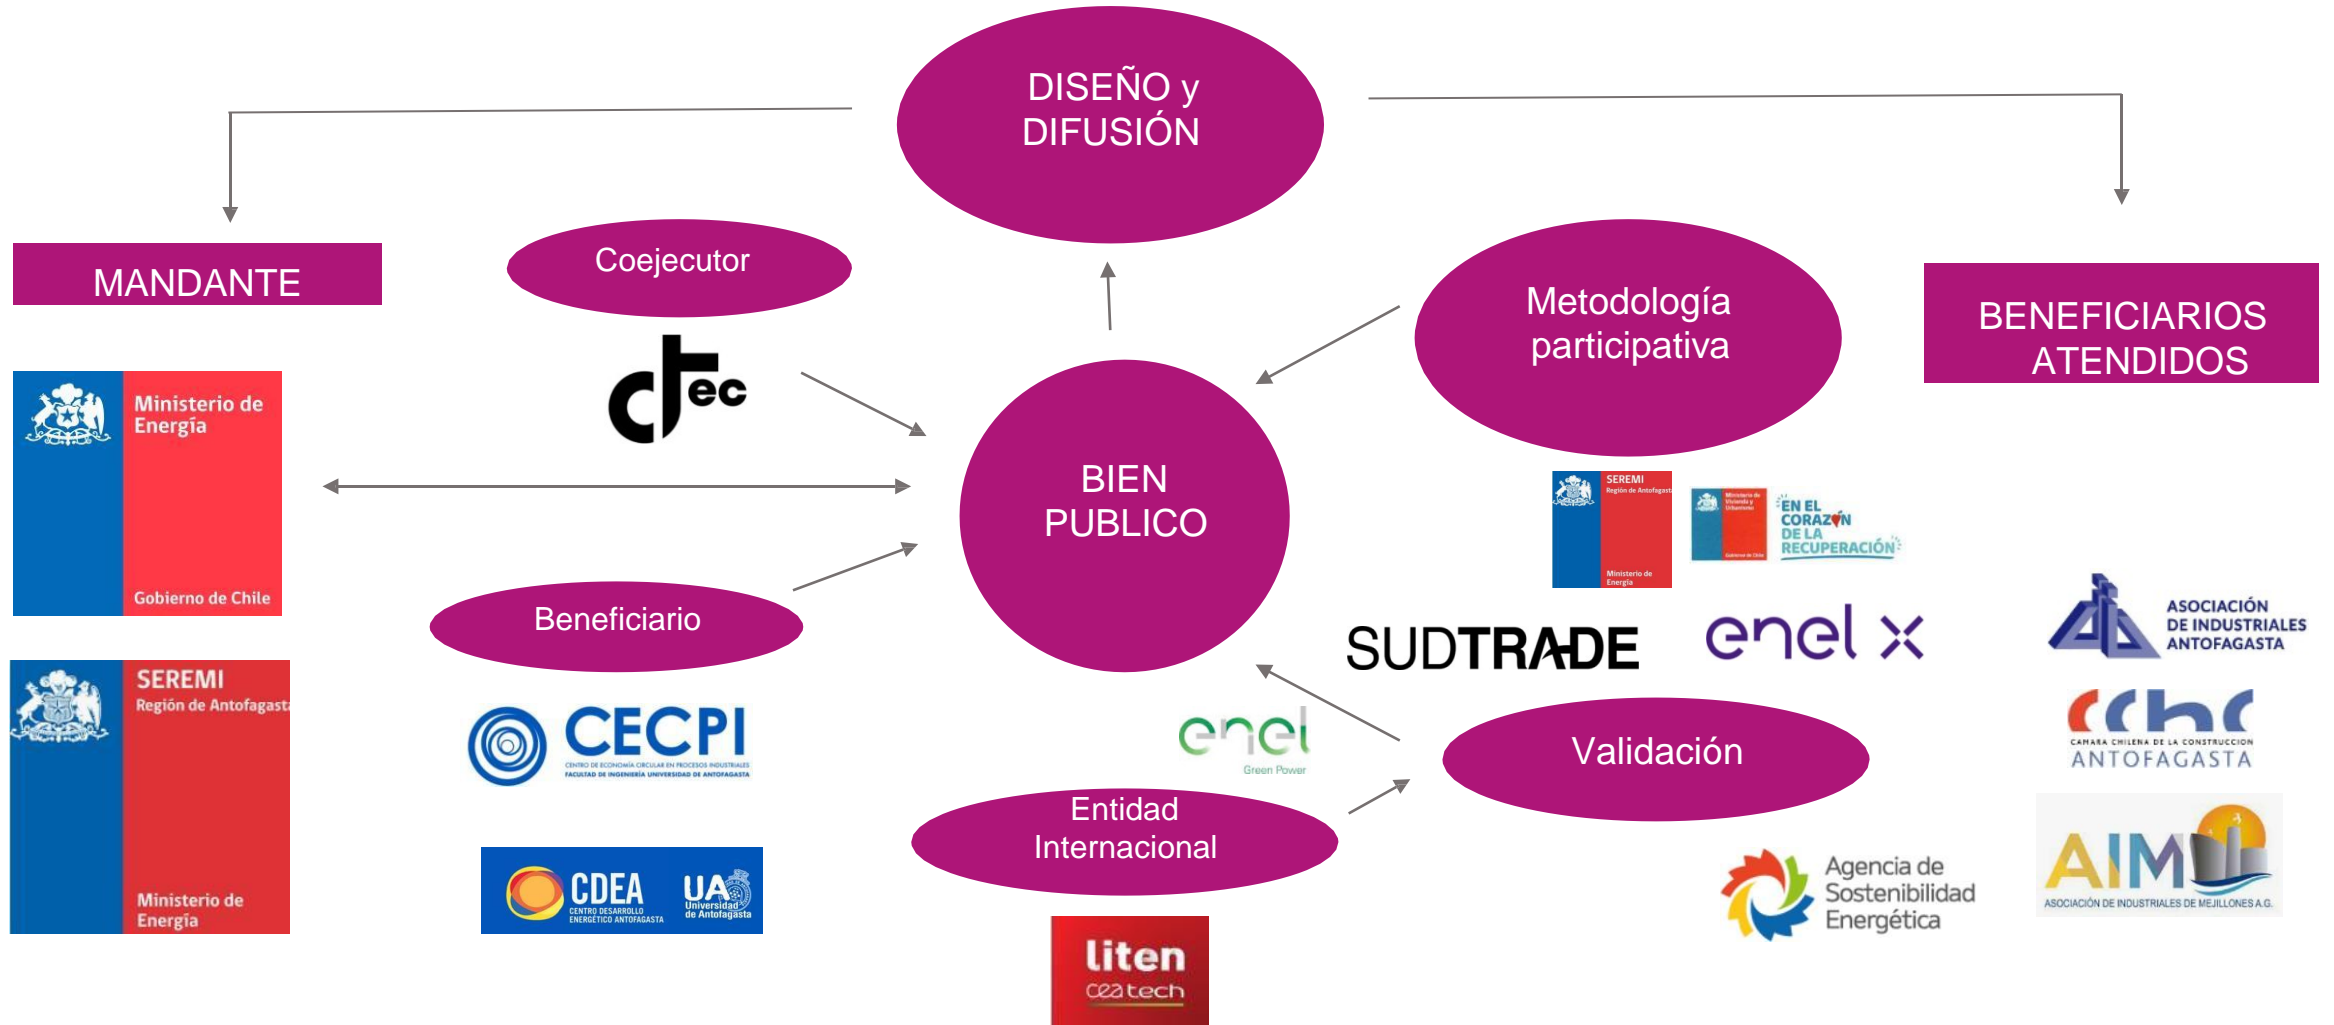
DISEÑO y DIFUSIÓN

MANDANTE

Coejecutor

Metodología participativa

BENEFICIARIOS ATENDIDOS

Ministerio de Energía

Gobierno de Chile

ctec

BIEN PUBLICO

SEREMI Región de Antofagasta

Ministerio de Energía

Ministerio de Vivienda y Urbanismo

EN EL CORAZÓN DE LA RECUPERACIÓN

SUDTRADE

enel x

ASOCIACIÓN DE INDUSTRIALES ANTOFAGASTA

Beneficiario

SEREMI Región de Antofagasta

Ministerio de Energía

CECPI

CENTRO DE ECONOMÍA CIRCULAR EN PROCESOS INDUSTRIALES FACULTAD DE INGENIERÍA UNIVERSIDAD DE ANTOFAGASTA

enel Green Power

Validación

cchc CAMARA CHILENA DE LA CONSTRUCCION ANTOFAGASTA

Entidad Internacional

CDEA CENTRO DESARROLLO ENERGÉTICO ANTOFAGASTA

UA Universidad de Antofagasta

Agencia de Sostenibilidad Energética

AIM ASOCIACIÓN DE INDUSTRIALES DE MEJILLONES A.G.

liten ceatech